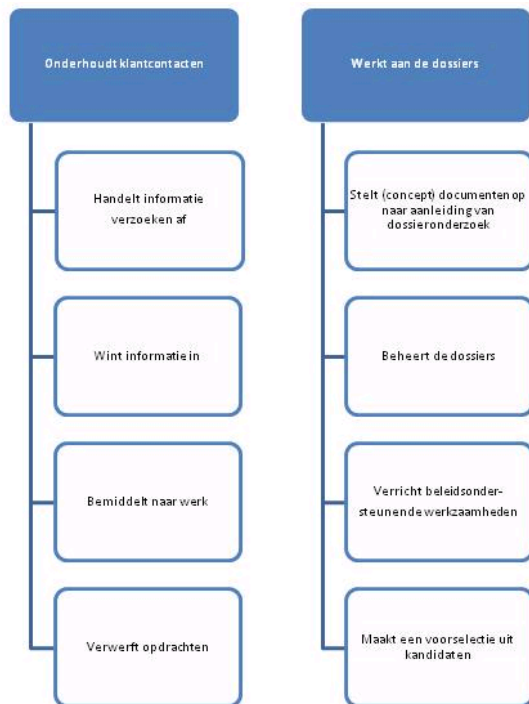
Onderhoudt klantcontacten

Handelt informatie verzoeken af

Wint informatie in

Bemiddelt naar werk

Verwerft opdrachten

Werkt aan de dossiers

Stelt (concept) documenten op naar aanleiding van dossieronderzoek

Beheert de dossiers

Verricht beleidsondersteunende werkzaamheden

Maakt een voorselectie uit kandidaten